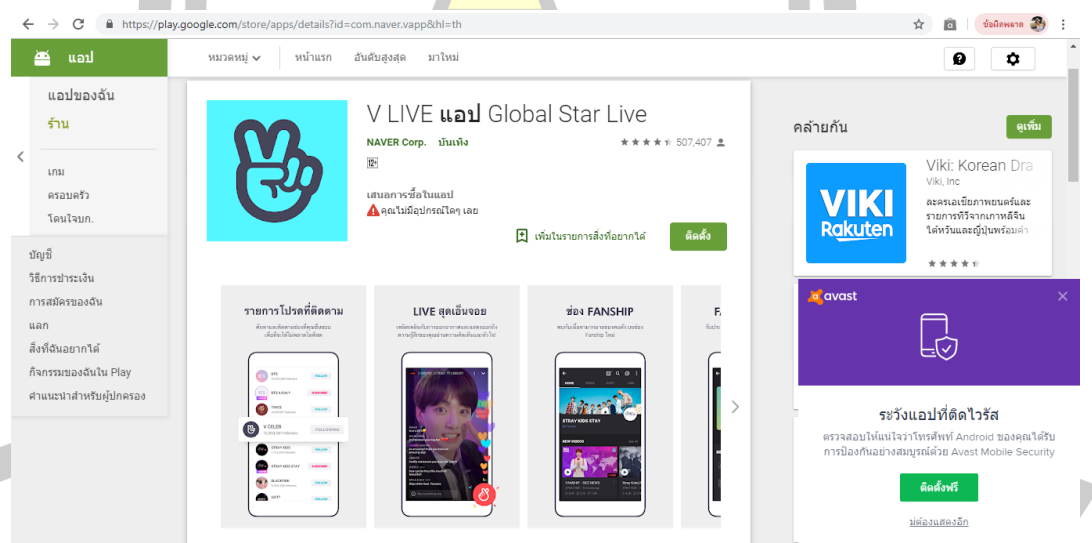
https://play.google.com/store/apps/details?id=com.naver.vapp&hl=th

ข้อผิดพลาด

แอป

หมวดหมู่ หน้าแรก อันดับสูงสุด มาใหม่

แอปของฉัน
ร้าน

เกม
ครอบครัว
โดนใจบก.

บัญชี
วิธีการชำระเงิน
การสมัครของฉัน
แลก
สิ่งที่ฉันอยากได้
กิจกรรมของฉันใน Play
คำแนะนำสำหรับผู้ปกครอง

V LIVE แอป Global Star Live
NAVER Corp. บันเทิง
507,407
12+
เสนอการซื้อในแอป
คุณไม่มีอุปกรณ์ใดๆ เลย
เพิ่มในรายการสิ่งที่อยากได้
ติดตั้ง

รายการโปรดที่ติดตาม
LIVE สุดเอ็นจอย
ช่อง FANSHIP
F

V CELEB
FOLLOWING
STRAY KIDS STAY
NEW VIDEOS

คล้ายกัน
ดูเพิ่ม
Viki: Korean Dra
Viki, Inc
VIKI Rakuten
ละครเอเชียภาพยนตร์และรายการทีวีจากเกาหลีจีนไต้หวันและญี่ปุ่นพร้อมคำ

avast
ระวังแอปที่ติดไวรัส
ตรวจสอบให้แน่ใจว่าโทรศัพท์ Android ของคุณได้รับการป้องกันอย่างสมบูรณ์ด้วย Avast Mobile Security
ติดตั้งฟรี
ไม่ต้องแสดงอีก